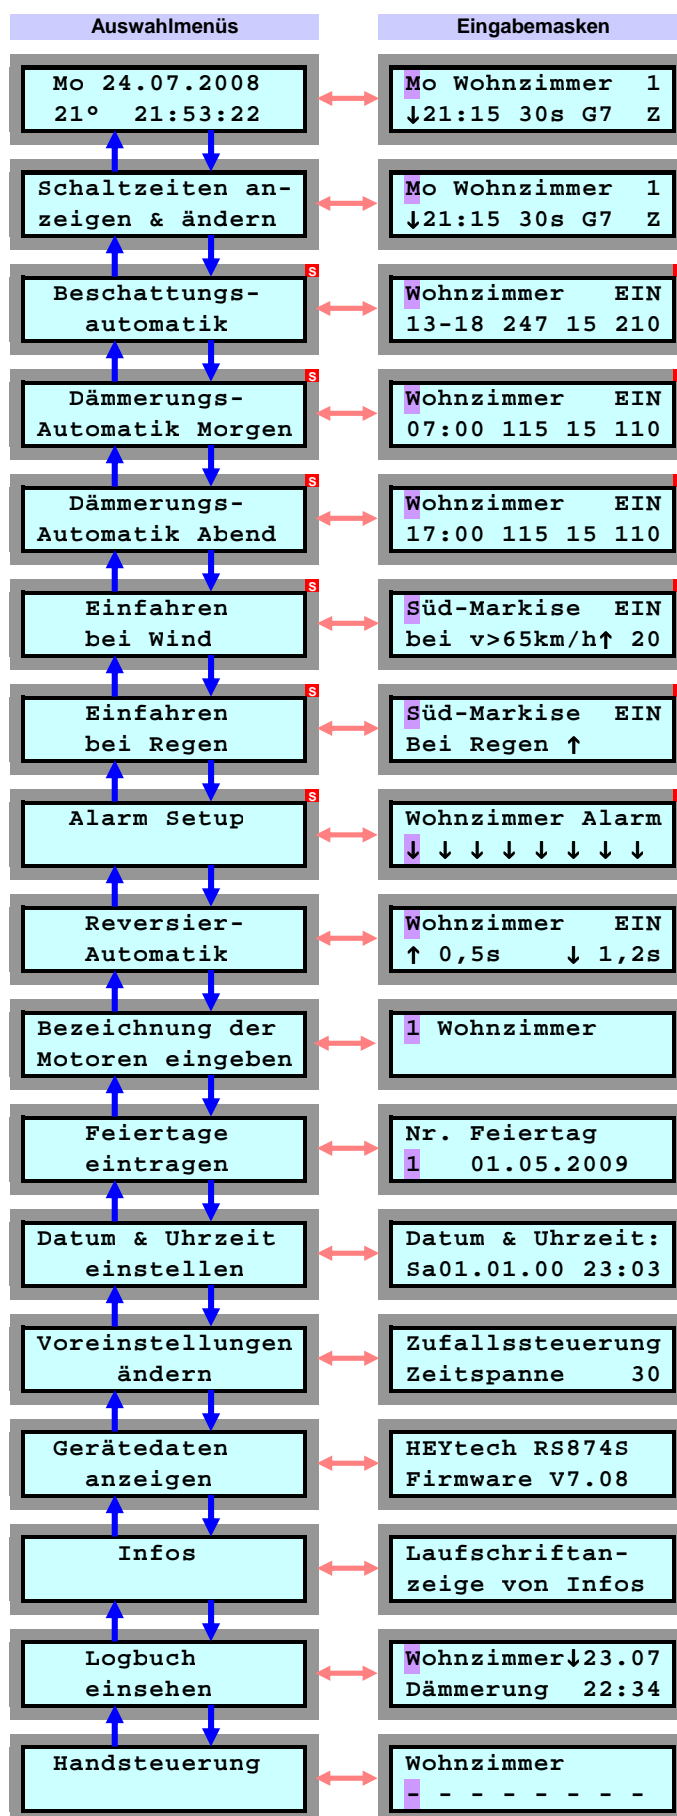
Auswahlmenüs

Eingabemasken

Mo 24.07.2008
21° 21:53:22

Mo Wohnzimmer 1
↓21:15 30s G7 Z

Schaltzeiten anzeigen & ändern

Mo Wohnzimmer 1
↓21:15 30s G7 Z

S

Beschattungsautomatik

Wohnzimmer EIN
13-18 247 15 210

S

Dämmerungs-Automatik Morgen

Wohnzimmer EIN
07:00 115 15 110

S

Dämmerungs-Automatik Abend

Wohnzimmer EIN
17:00 115 15 110

S

Einfahren bei Wind

Süd-Markise EIN
bei v>65km/h↑ 20

S

Einfahren bei Regen

Süd-Markise EIN
Bei Regen ↑

S

Alarm Setup

Wohnzimmer Alarm
↓ ↓ ↓ ↓ ↓ ↓ ↓ ↓

Reversier-Automatik

Wohnzimmer EIN
↑ 0,5s ↓ 1,2s

Bezeichnung der Motoren eingeben

1 Wohnzimmer

Feiertage eintragen

Nr. Feiertag
1 01.05.2009

Datum & Uhrzeit einstellen

Datum & Uhrzeit:
Sa01.01.00 23:03

Voreinstellungen ändern

Zufallssteuerung
Zeitspanne 30

Gerätedaten anzeigen

HEYtech RS874S
Firmware V7.08

Infos

Laufschriftanzeige von Infos

Logbuch einsehen

Wohnzimmer↓23.07
Dämmerung 22:34

Handsteuerung

Wohnzimmer
- - - - - - - -